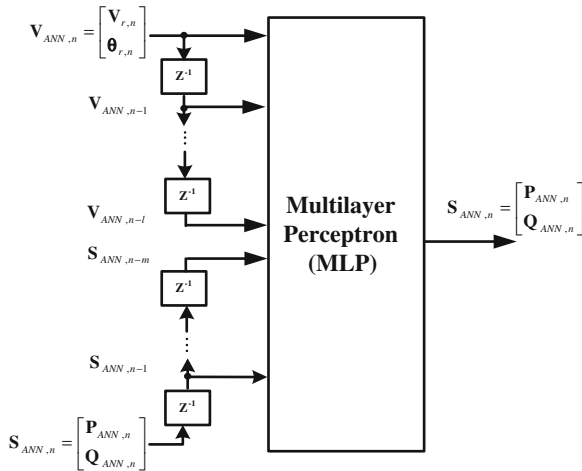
$\mathbf{V}_{ANN,n} = \begin{bmatrix} \mathbf{V}_{r,n} \\ \boldsymbol{\theta}_{r,n} \end{bmatrix}$

$\mathbf{z}^{-1}$

$\mathbf{V}_{ANN,n-1}$

$\mathbf{z}^{-1}$

$\mathbf{V}_{ANN,n-l}$

$\mathbf{S}_{ANN,n-m}$

$\mathbf{z}^{-1}$

$\mathbf{S}_{ANN,n-1}$

$\mathbf{z}^{-1}$

$\mathbf{S}_{ANN,n} = \begin{bmatrix} \mathbf{P}_{ANN,n} \\ \mathbf{Q}_{ANN,n} \end{bmatrix}$

Multilayer Perceptron (MLP)

$\mathbf{S}_{ANN,n} = \begin{bmatrix} \mathbf{P}_{ANN,n} \\ \mathbf{Q}_{ANN,n} \end{bmatrix}$